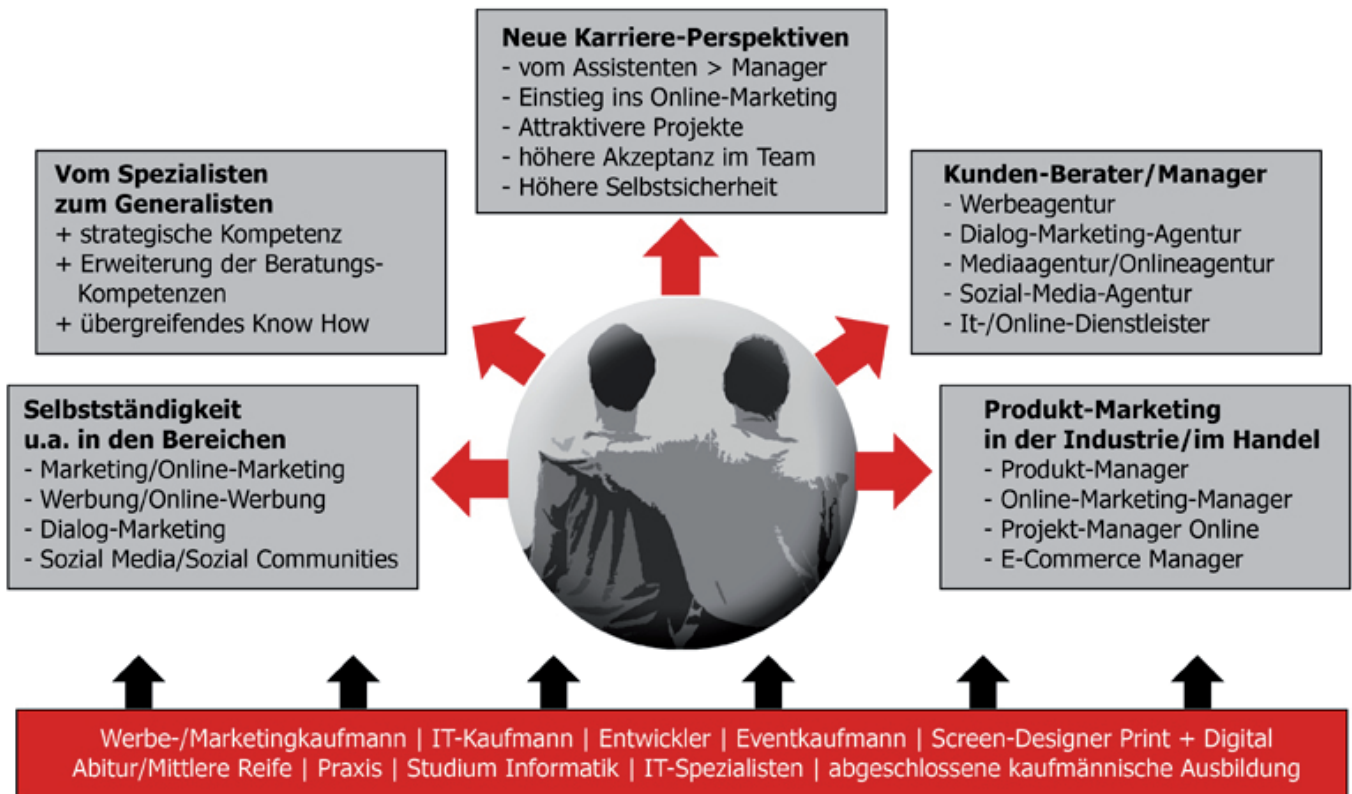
**Neue Karriere-Perspektiven**
- vom Assistenten > Manager
- Einstieg ins Online-Marketing
- Attraktivere Projekte
- höhere Akzeptanz im Team
- Höhere Selbstsicherheit

**Vom Spezialisten zum Generalisten**
+ strategische Kompetenz
+ Erweiterung der Beratungs-Kompetenzen
+ übergreifendes Know How

**Kunden-Berater/Manager**
- Werbeagentur
- Dialog-Marketing-Agentur
- Mediaagentur/Onlineagentur
- Sozial-Media-Agentur
- It-/Online-Dienstleister

**Selbstständigkeit u.a. in den Bereichen**
- Marketing/Online-Marketing
- Werbung/Online-Werbung
- Dialog-Marketing
- Sozial Media/Sozial Communities

**Produkt-Marketing in der Industrie/im Handel**
- Produkt-Manager
- Online-Marketing-Manager
- Projekt-Manager Online
- E-Commerce Manager

Werbe-/Marketingkaufmann | IT-Kaufmann | Entwickler | Eventkaufmann | Screen-Designer Print + Digital
Abitur/Mittlere Reife | Praxis | Studium Informatik | IT-Spezialisten | abgeschlossene kaufmännische Ausbildung